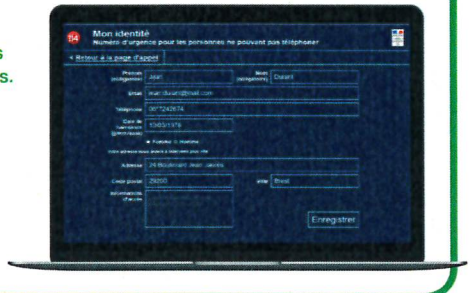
s
s.

114 Mon identité
Numéro d'urgence pour les personnes ne pouvant pas téléphoner

< Retour à la page d'appel

Prénom (obligatoire) Jean
Nom (obligatoire) Durant
Email jean.durant@mail.com
Téléphone 0677242674
Date de naissance (jj/mm/aaaa) 10/05/1979
Femme Homme
Votre adresse vous aidera à intervenir plus vite
Adresse 26 Boulevard Jean Jaurès
Code postal 29200
Ville Brest
Informations d'accès
Enregistrer